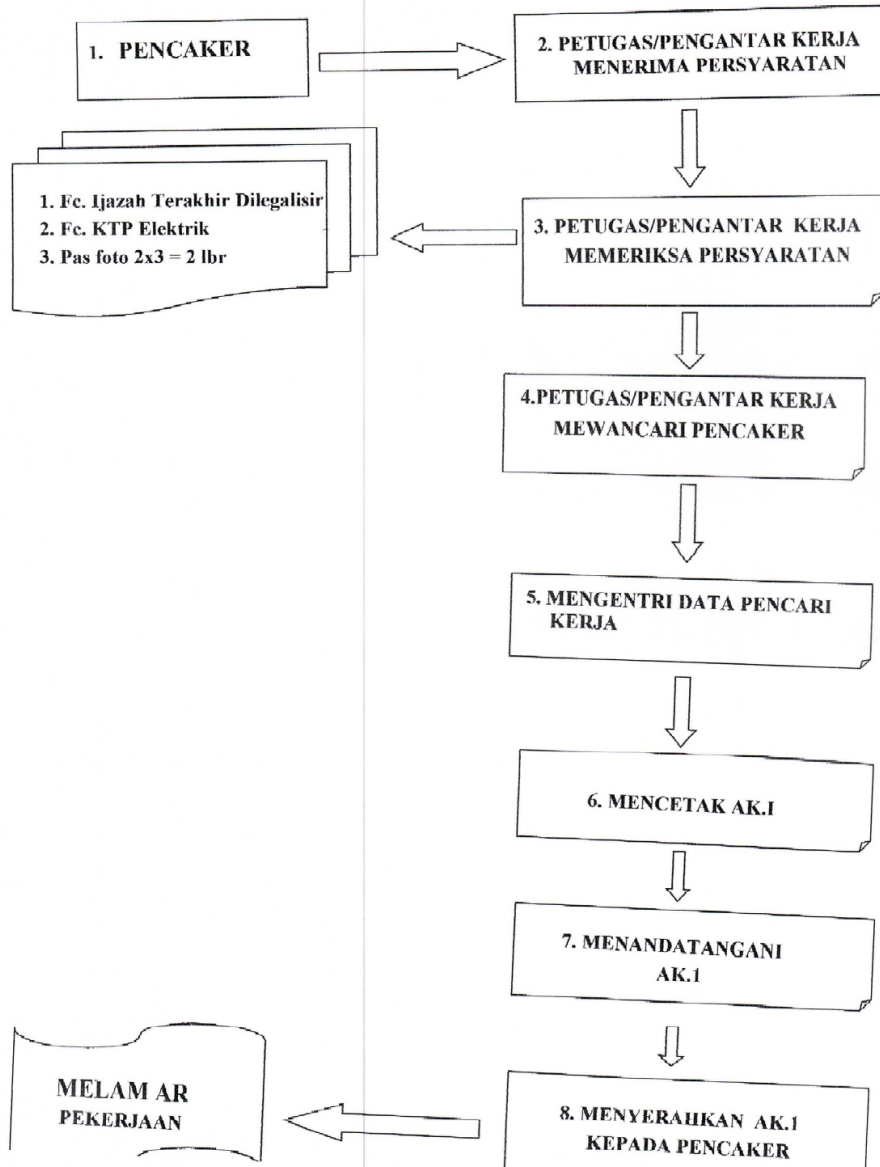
1. PENCAKER

2. PETUGAS/PENGANTAR KERJA MENERIMA PERSYARATAN

1. Fc. Ijazah Terakhir Dilegalisir
2. Fc. KTP Elektrik
3. Pas foto 2x3 = 2 lbr

3. PETUGAS/PENGANTAR KERJA MEMERIKSA PERSYARATAN

4.PETUGAS/PENGANTAR KERJA MEWANCARI PENCAKER

5. MENGENTRI DATA PENCARI KERJA

6. MENCETAK AK.I

7. MENANDATANGANI AK.1

MELAM AR PEKERJAAN

8. MENYERAHKAN AK.1 KEPADA PENCAKER